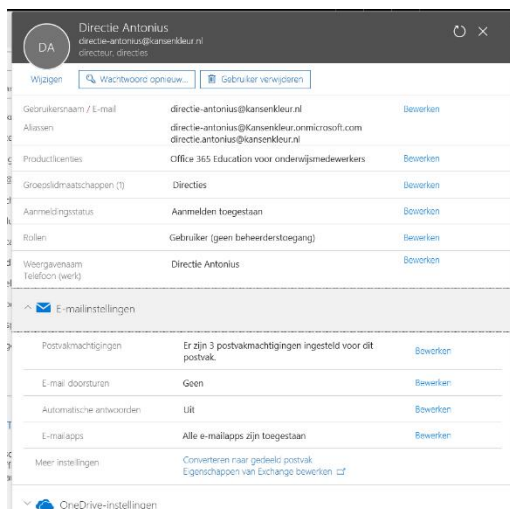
DA

Directie Antonius
directie-antonius@kansenkleur.nl
directeur, directies

Wijzigen | Wachtwoord opnieuw... | Gebruiker verwijderen

| | | |
|---|---|---|
| Gebruikersnaam / E-mail | directie-antonius@kansenkleur.nl | Bewerken |
| Aliassen | directie-antonius@Kansenkleur.onmicrosoft.com directie.antonius@kansenkleur.nl | |
| Productlicenties | Office 365 Education voor onderwijsmedewerkers | Bewerken |
| Groepslidmaatschappen (1) | Directies | Bewerken |
| Aanmeldingsstatus | Aanmelden toegestaan | Bewerken |
| Rollen | Gebruiker (geen beheerderstoegang) | Bewerken |
| Weergavenaam Telefoon (werk) | Directie Antonius | Bewerken |

E-mailinstellingen

| | | |
|---|---|---|
| Postvakmachtigingen | Er zijn 3 postvakmachtigingen ingesteld voor dit postvak. | Bewerken |
| E-mail doorsturen | Geen | Bewerken |
| Automatische antwoorden | Uit | Bewerken |
| E-mailapps | Alle e-mailapps zijn toegestaan | Bewerken |
| Meer instellingen | Converteren naar gedeeld postvak Eigenschappen van Exchange bewerken | |

OneDrive-instellingen